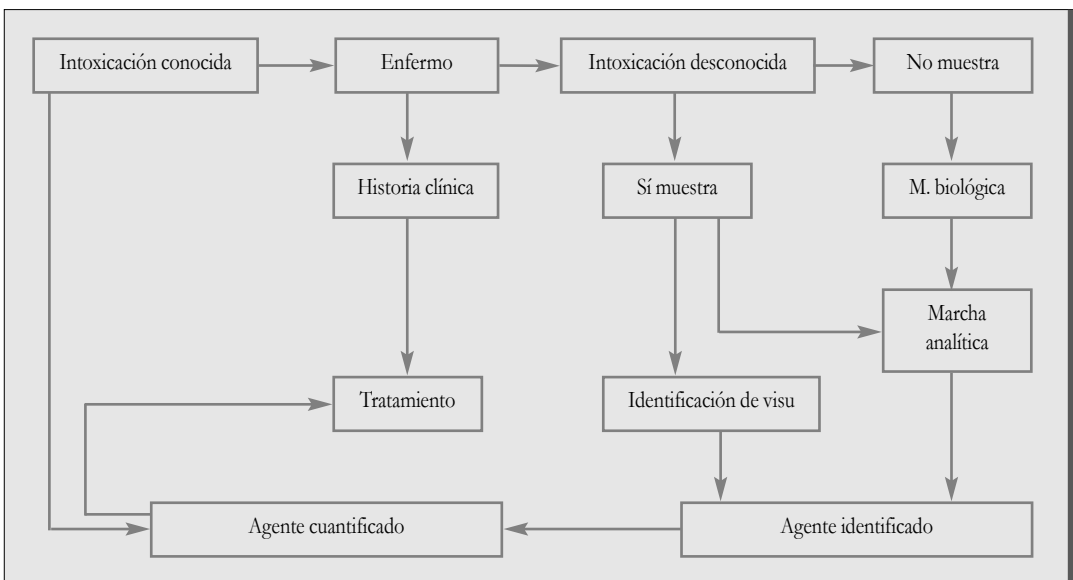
Intoxicación conocida

Enfermo

Intoxicación desconocida

No muestra

Historia clínica

Sí muestra

M. biológica

Marcha analítica

Tratamiento

Identificación de visu

Agente cuantificado

Agente identificado